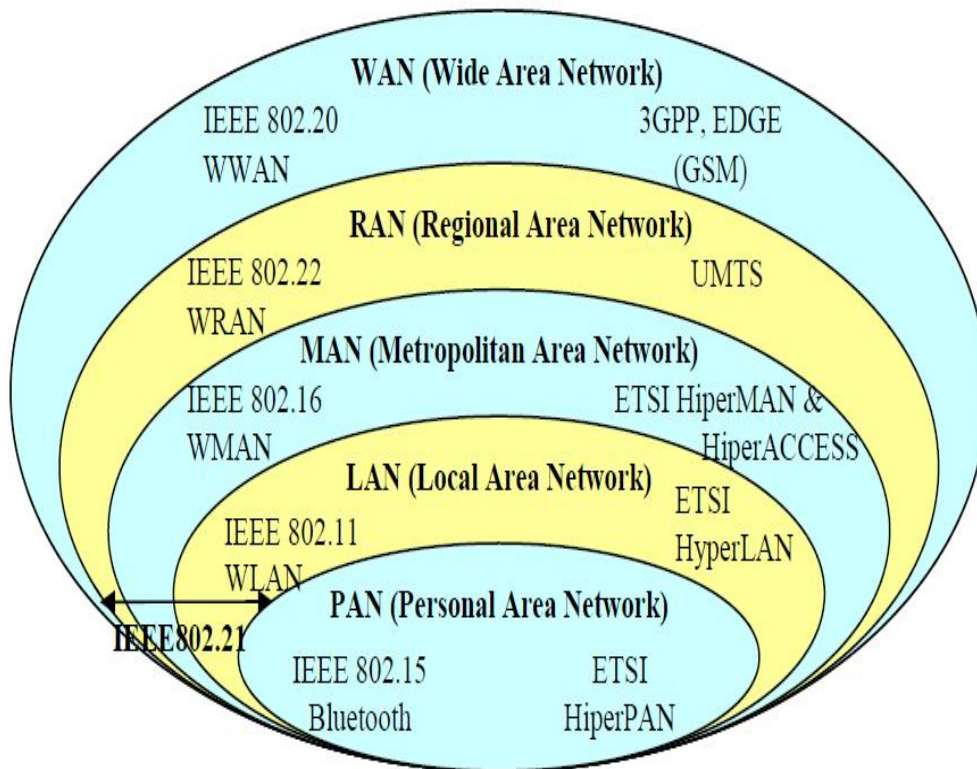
WAN (Wide Area Network)

IEEE 802.20
WWAN

3GPP, EDGE
(GSM)

RAN (Regional Area Network)

IEEE 802.22
WRAN

UMTS

MAN (Metropolitan Area Network)

IEEE 802.16
WMAN

ETSI HiperMAN &
HiperACCESS

LAN (Local Area Network)

IEEE 802.11
WLAN

ETSI
HyperLAN

PAN (Personal Area Network)

IEEE802.21

IEEE 802.15
Bluetooth

ETSI
HiperPAN